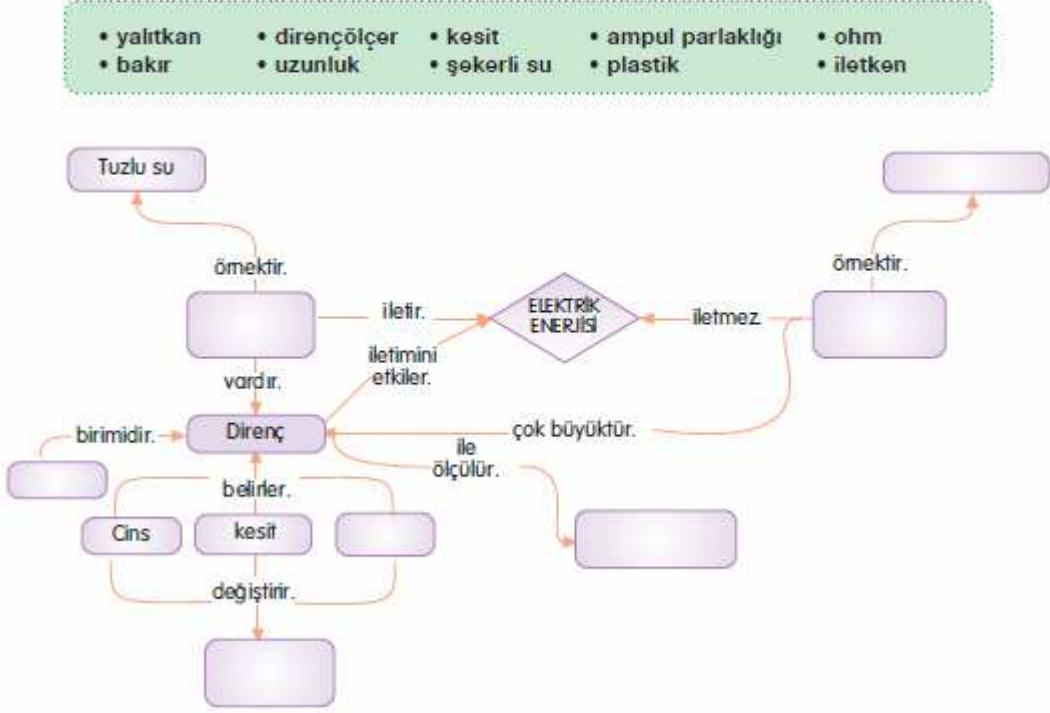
• yalıtkan • dirençölçer • kesit • ampul parlaklığı • ohm
• bakır • uzunluk • şekerli su • plastik • iletken

Tuzlu su

örnektir.

iletir.

ELEKTRİK ENERJİSİ

iletmez.

örnektir.

iletimini etkiler.

vardır.

birimidir.

Direnç

çok büyüktür.

ile ölçülür.

belirler.

Cins

kesit

değiştirir.